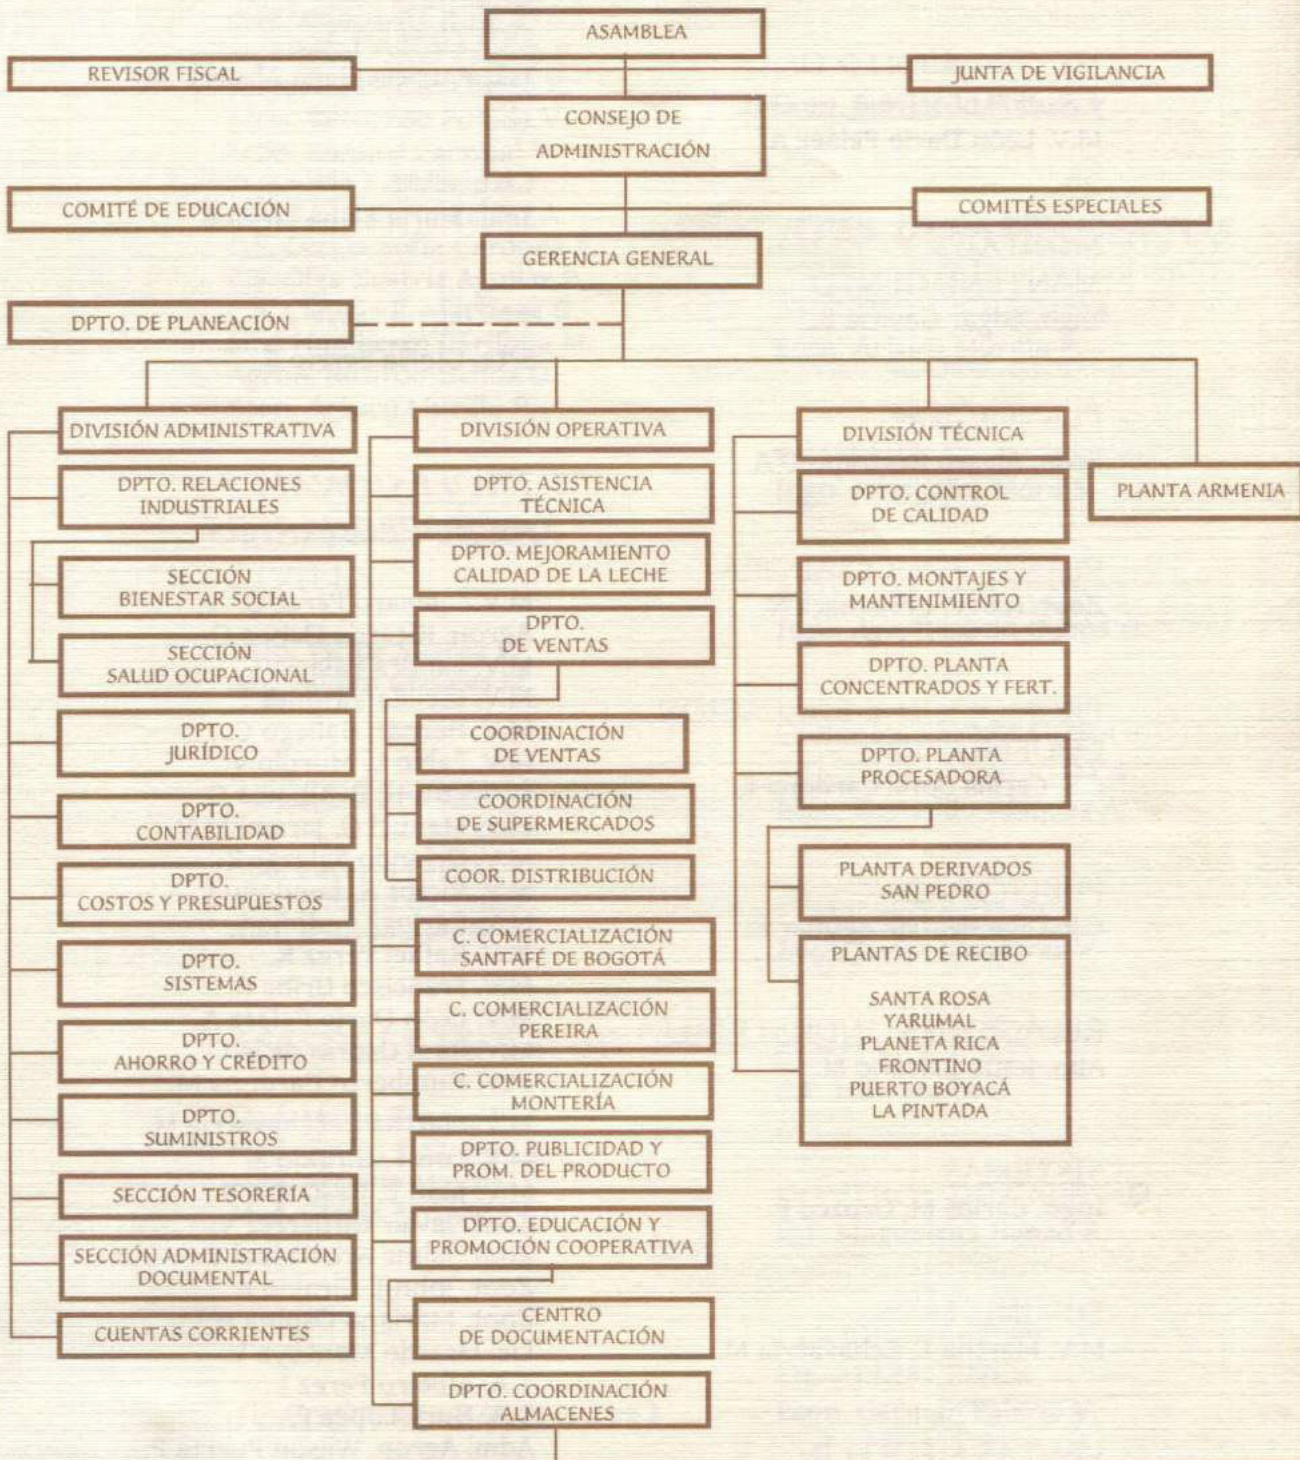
ASAMBLEA

REVISOR FISCAL

JUNTA DE VIGILANCIA

CONSEJO DE ADMINISTRACIÓN

COMITÉ DE EDUCACIÓN

COMITÉS ESPECIALES

GERENCIA GENERAL

DPTO. DE PLANEACIÓN

DIVISIÓN ADMINISTRATIVA

DPTO. RELACIONES INDUSTRIALES

SECCIÓN BIENESTAR SOCIAL

SECCIÓN SALUD OCUPACIONAL

DPTO. JURÍDICO

DPTO. CONTABILIDAD

DPTO. COSTOS Y PRESUPUESTOS

DPTO. SISTEMAS

DPTO. AHORRO Y CRÉDITO

DPTO. SUMINISTROS

SECCIÓN TESORERÍA

SECCIÓN ADMINISTRACIÓN DOCUMENTAL

CUENTAS CORRIENTES

DIVISIÓN OPERATIVA

DPTO. ASISTENCIA TÉCNICA

DPTO. MEJORAMIENTO CALIDAD DE LA LECHE

DPTO. DE VENTAS

COORDINACIÓN DE VENTAS

COORDINACIÓN DE SUPERMERCADOS

COOR. DISTRIBUCIÓN

C. COMERCIALIZACIÓN SANTAFÉ DE BOGOTÁ

C. COMERCIALIZACIÓN PEREIRA

C. COMERCIALIZACIÓN MONTERÍA

DPTO. PUBLICIDAD Y PROM. DEL PRODUCTO

DPTO. EDUCACIÓN Y PROMOCIÓN COOPERATIVA

CENTRO DE DOCUMENTACIÓN

DPTO. COORDINACIÓN ALMACENES

DIVISIÓN TÉCNICA

DPTO. CONTROL DE CALIDAD

DPTO. MONTAJES Y MANTENIMIENTO

DPTO. PLANTA CONCENTRADOS Y FERT.

DPTO. PLANTA PROCESADORA

PLANTA DERIVADOS SAN PEDRO

PLANTAS DE RECIBO

SANTA ROSA
YARUMAL
PLANETA RICA
FRONTINO
PUERTO BOYACÁ
LA PINTADA

PLANTA ARMENIA